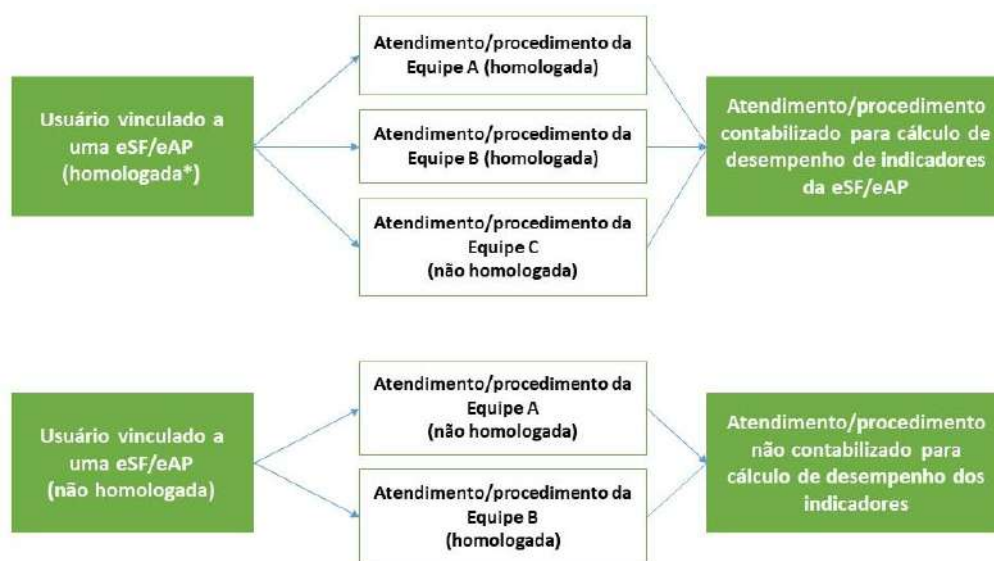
Usuário vinculado a uma eSF/eAP (homologada*)

Atendimento/procedimento da Equipe A (homologada)

Atendimento/procedimento da Equipe B (homologada)

Atendimento/procedimento da Equipe C (não homologada)

Atendimento/procedimento contabilizado para cálculo de desempenho de indicadores da eSF/eAP

Usuário vinculado a uma eSF/eAP (não homologada)

Atendimento/procedimento da Equipe A (não homologada)

Atendimento/procedimento da Equipe B (homologada)

Atendimento/procedimento não contabilizado para cálculo de desempenho dos indicadores